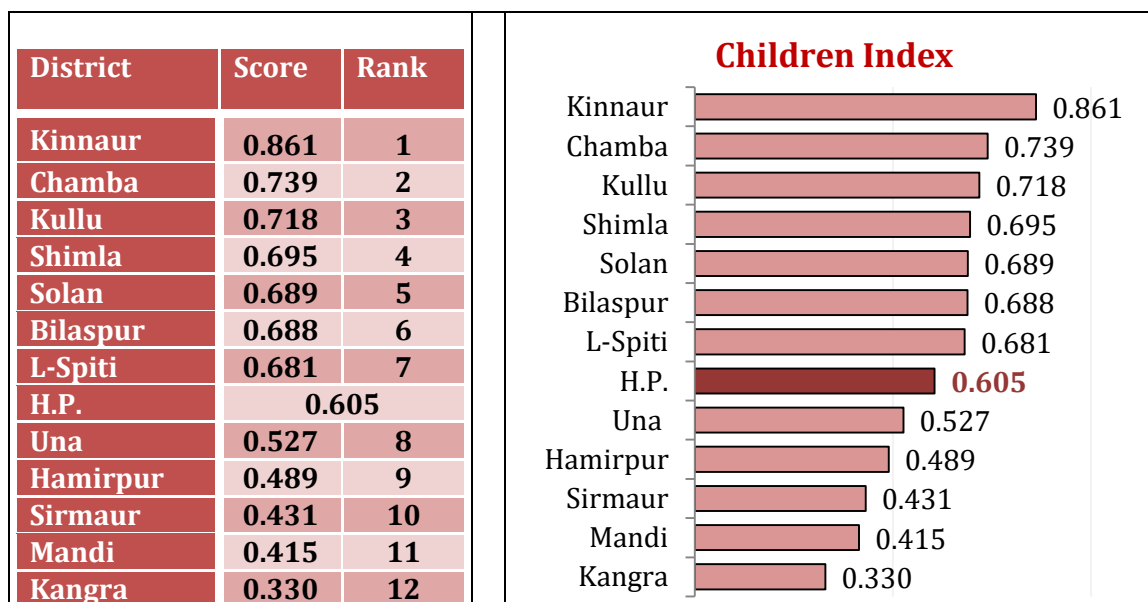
| District | Score | Rank |
|---|---|---|
| Kinnaur | 0.861 | 1 |
| Chamba | 0.739 | 2 |
| Kullu | 0.718 | 3 |
| Shimla | 0.695 | 4 |
| Solan | 0.689 | 5 |
| Bilaspur | 0.688 | 6 |
| L-Spiti | 0.681 | 7 |
| H.P. | 0.605 | |
| Una | 0.527 | 8 |
| Hamirpur | 0.489 | 9 |
| Sirmaur | 0.431 | 10 |
| Mandi | 0.415 | 11 |
| Kangra | 0.330 | 12 |

Children Index

Kinnaur 0.861
Chamba 0.739
Kullu 0.718
Shimla 0.695
Solan 0.689
Bilaspur 0.688
L-Spiti 0.681
H.P. 0.605
Una 0.527
Hamirpur 0.489
Sirmaur 0.431
Mandi 0.415
Kangra 0.330